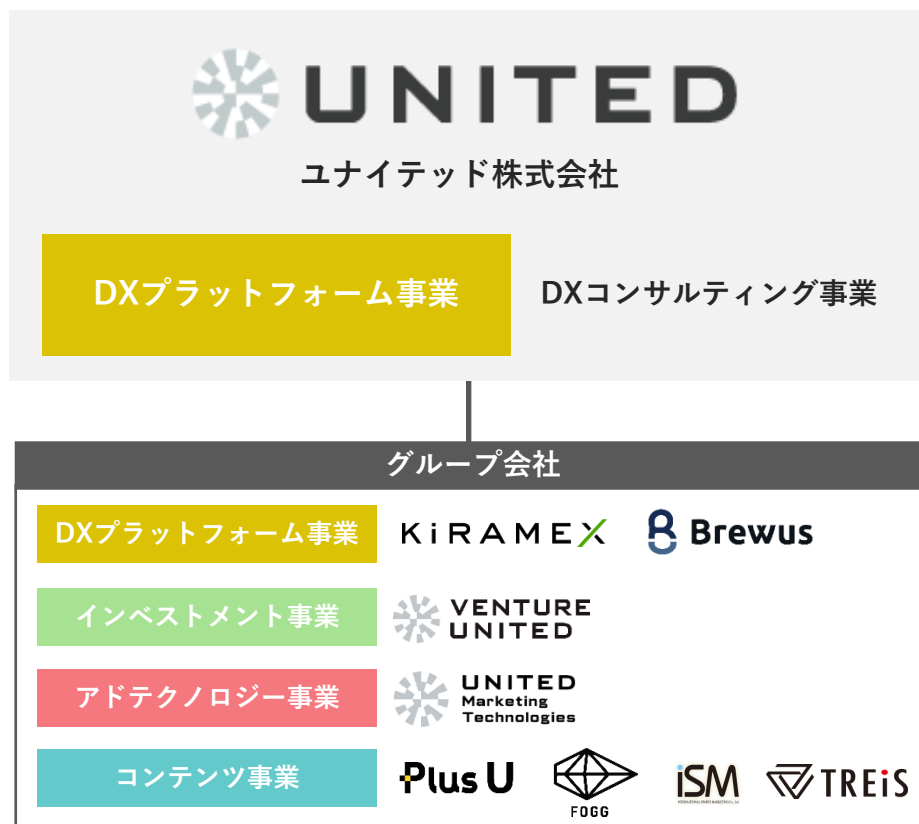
UNITED
ユナイテッド株式会社

DXプラットフォーム事業

DXコンサルティング事業

グループ会社

DXプラットフォーム事業
KiRAMEX
Brewus

インベストメント事業
VENTURE UNITED

アドテクノロジー事業
UNITED Marketing Technologies

コンテンツ事業
Plus U
FOGG
iSM
TREiS